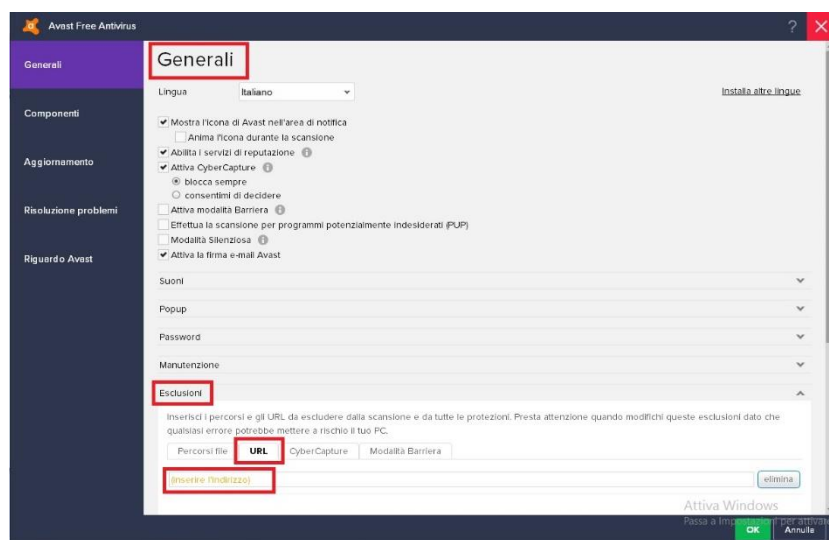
Avast Free Antivirus

?

Generali

Componenti

Aggiornamento

Risoluzione problemi

Riguardo Avast

Generali

Lingua Italiano

Installa altre lingue

Mostra l'icona di Avast nell'area di notifica

Anima l'icona durante la scansione

Abilita i servizi di reputazione

Attiva CyberCapture

blocca sempre

consentimi di decidere

Attiva modalità Barriera

Effettua la scansione per programmi potenzialmente indesiderati (PUP)

Modalità Silenziosa

Attiva la firma e-mail Avast

Suoni

Popup

Password

Manutenzione

Esclusioni

Inserisci i percorsi e gli URL da escludere dalla scansione e da tutte le protezioni. Presta attenzione quando modifichi queste esclusioni dato che qualsiasi errore potrebbe mettere a rischio il tuo PC.

Percorsi file | URL | CyberCapture | Modalità Barriera

(inserire l'indirizzo)

elimina

Attiva Windows

Passa a Impostazioni per attivare

OK

Annulla